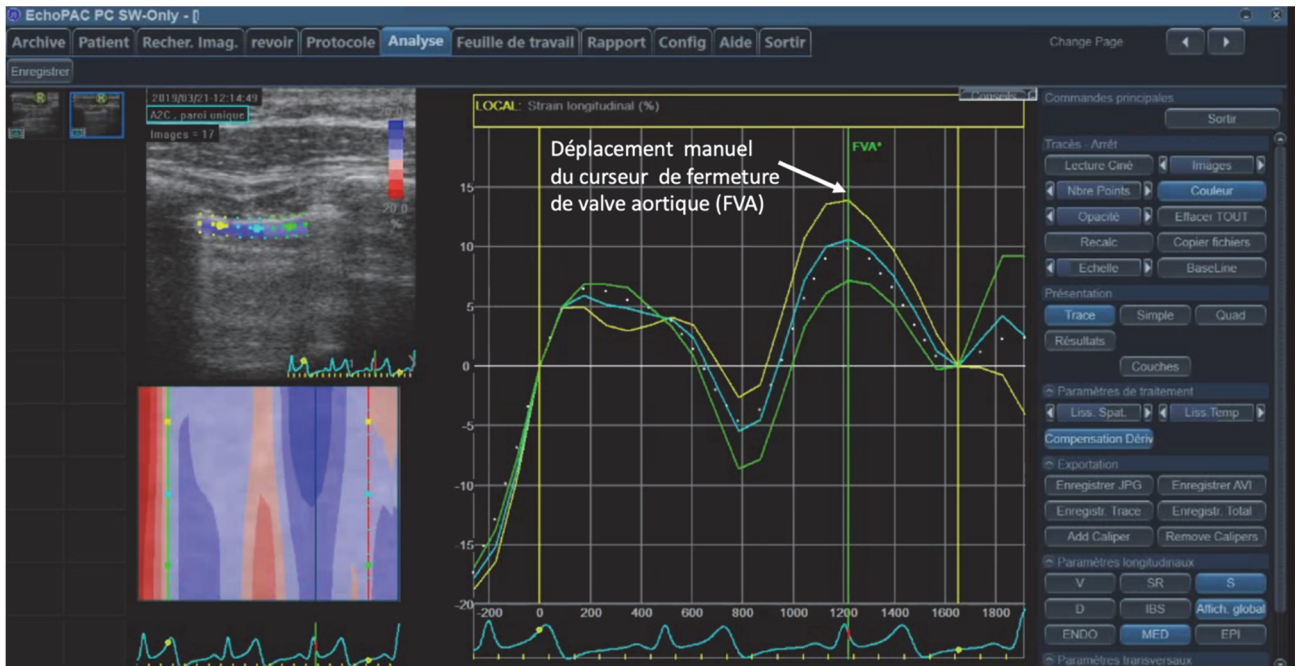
EchoPAC PC SW-Only - []

Archive | Patient | Recher. Imag. | revoir | Protocole | Analyse | Feuille de travail | Rapport | Config | Aide | Sortir

Change Page

Enregistrer

2019/03/21-12:14:49
A2C, paroi unique
Images = 17

20.0
-20.0
%

LOCAL: Strain longitudinal (%)

Conseils

Déplacement manuel du curseur de fermeture de valve aortique (FVA)

FVA*

15
10
5
0
-5
-10
-15
-20

-200 0 200 400 600 800 1000 1200 1400 1600 1800

Commandes principales
Sortir
Tracés - Arrêt
Lecture Ciné | Images
Nbre Points | Couleur
Opacité | Effacer TOUT
Recalc | Copier fichiers
Echelle | BaseLine
Présentation
Trace | Simple | Quad
Résultats
Couches
Paramètres de traitement
Liss. Spat. | Liss.Temp
Compensation Dériv
Exportation
Enregistrer JPG | Enregistrer AVI
Enregistr. Trace | Enregistr. Total
Add Caliper | Remove Calipers
Paramètres longitudinaux
V | SR | S
D | IBS | Affich. global
ENDO | MED | EPI
Paramètres transversaux